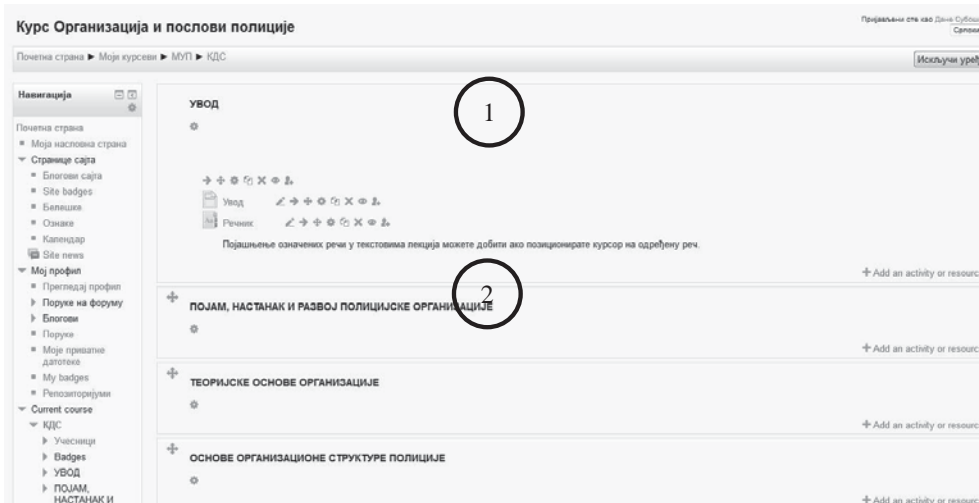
Курс Организација и послови полиције

Пријављени сте као Дана Субош
Српски

Почетна страна ► Моји курсеви ► МУП ► КДС

Искључи уређ

Навигација

Почетна страна
Моја насловна страна
Странице сајта
Блогови сајта
Site badges
Белешке
Ознаке
Календар
Site news
Мој профил
Преглед профила
Поруке на форуму
Блогови
Поруке
Моје приватне датотеке
My badges
Репозиторијуми
Current course
КДС
Учесници
Badges
УВОД
ПОЈАМ, НАСТАНАК И

УВОД

1

Увод
Речник

Појашњење означених речи у текстовима лекција можете добити ако позиционирате курсор на одређену реч.

+ Add an activity or resourc

2

ПОЈАМ, НАСТАНАК И РАЗВОЈ ПОЛИЦИЈСКЕ ОРГАНИЗАЦИЈЕ

+ Add an activity or resourc

ТЕОРИЈСКЕ ОСНОВЕ ОРГАНИЗАЦИЈЕ

+ Add an activity or resourc

ОСНОВЕ ОРГАНИЗАЦИОНЕ СТРУКТУРЕ ПОЛИЦИЈЕ

+ Add an activity or resourc